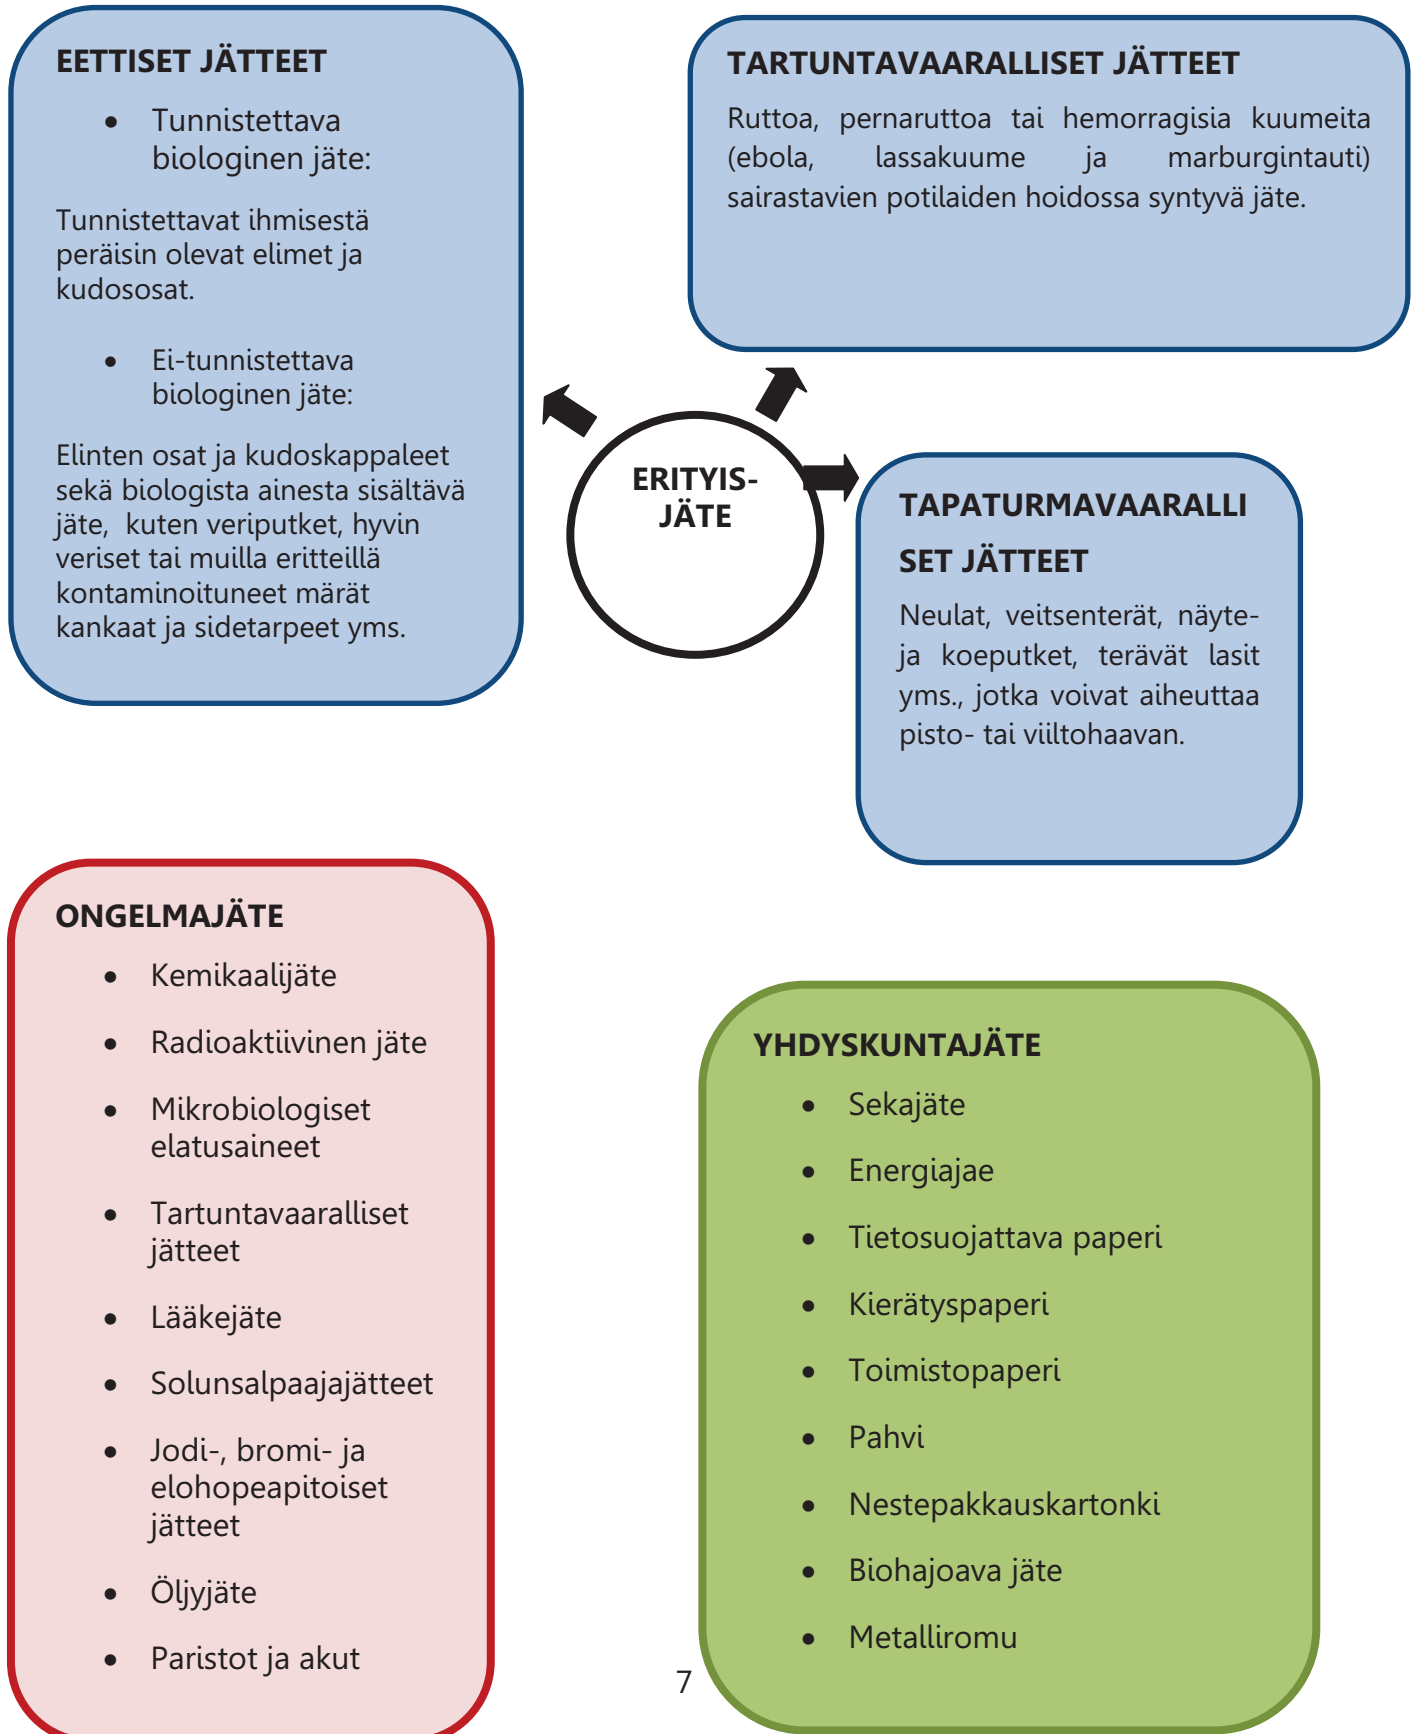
EETTISET JÄTTEET

- Tunnistettava biologinen jäte:

Tunnistettavat ihmisestä peräisin olevat elimet ja kudososat.

- Ei-tunnistettava biologinen jäte:

Elinten osat ja kudoskappaleet sekä biologista ainesta sisältävä jäte, kuten veriputket, hyvin veriset tai muilla eritteillä kontaminoituneet märät kankaat ja sidetarpeet yms.

TARTUNTAVAARALLISET JÄTTEET

Ruttoa, pernaruttoa tai hemorragisia kuumeita (ebola, lassakuume ja marburgintauti) sairastavien potilaiden hoidossa syntyvä jäte.

ERITYIS-JÄTE

TAPATURMAVAARALLI SET JÄTTEET

Neulat, veitsenterät, näyte- ja koeputket, terävät lasit yms., jotka voivat aiheuttaa pisto- tai viiltohaavan.

ONGELMAJÄTE

- Kemikaalijäte
- Radioaktiivinen jäte
- Mikrobiologiset elatusaineet
- Tartuntavaaralliset jätteet
- Lääkejäte
- Solunsalpaajajätteet
- Jodi-, bromi- ja elohopeapitoiset jätteet
- Öljyjäte
- Paristot ja akut

YHDYSKUNTAJÄTE

- Sekajäte
- Energiajae
- Tietosuojattava paperi
- Kierätyspaperi
- Toimistopaperi
- Pahvi
- Nestepakkauskartonki
- Biohajoava jäte
- Metalliromu

7